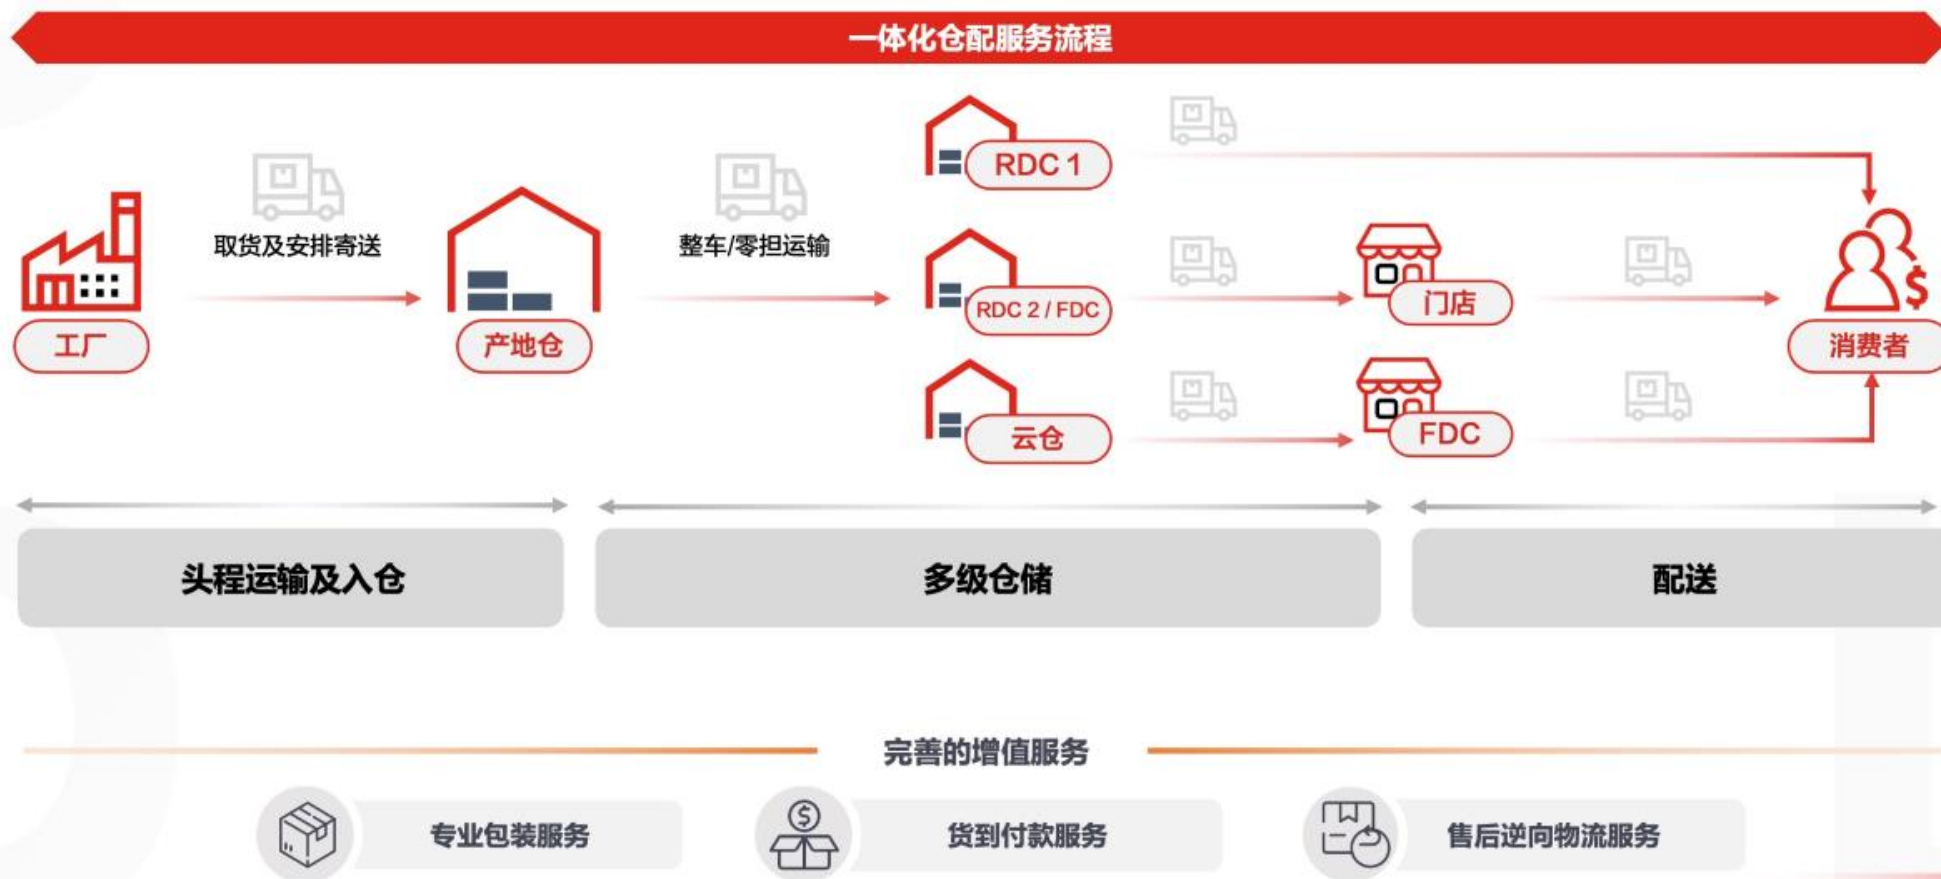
一体化仓配服务流程

取货及安排寄送

整车/零担运输

RDC 1

RDC 2 / FDC

云仓

工厂

产地仓

门店

FDC

消费者

头程运输及入仓

多级仓储

配送

完善的增值服务

专业包装服务

货到付款服务

售后逆向物流服务